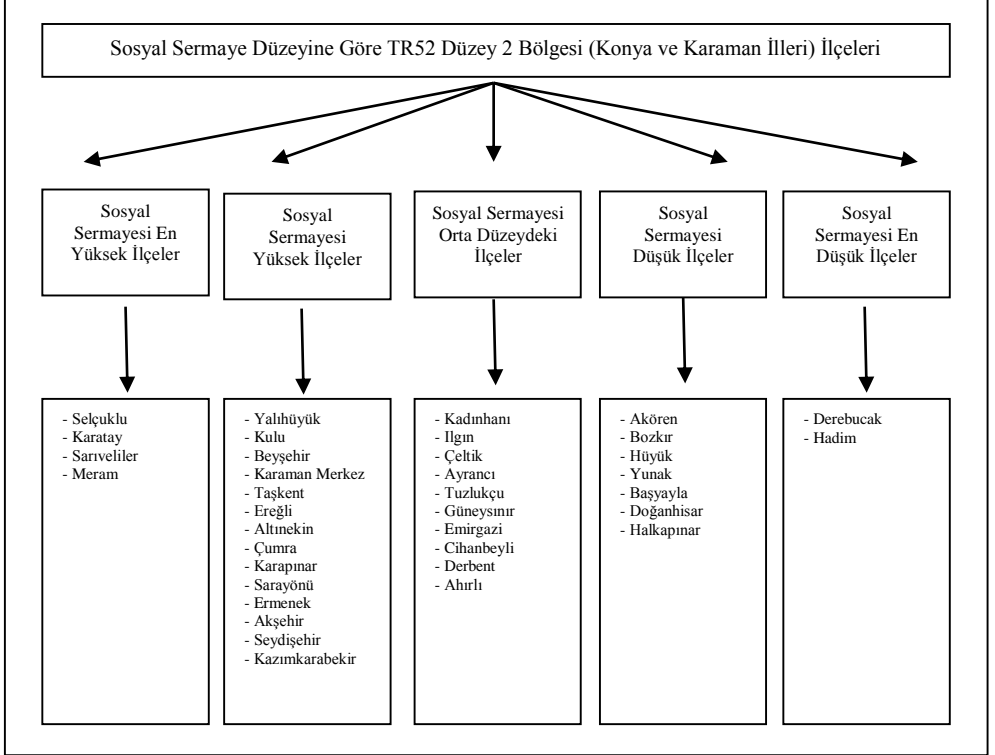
Sosyal Sermaye Düzeyine Göre TR52 Düzey 2 Bölgesi (Konya ve Karaman İlleri) İlçeleri

Sosyal Sermayesi En Yüksek İlçeler

Sosyal Sermayesi Yüksek İlçeler

Sosyal Sermayesi Orta Düzeydeki İlçeler

Sosyal Sermayesi Düşük İlçeler

Sosyal Sermayesi En Düşük İlçeler

- Selçuklu
- Karatay
- Sarıveliler
- Meram

- Yalıhüyük
- Kulu
- Beyşehir
- Karaman Merkez
- Taşkent
- Ereğli
- Altınekin
- Çumra
- Karapınar
- Sarayönü
- Ermenek
- Akşehir
- Seydişehir
- Kazımkarabekir

- Kadınhanı
- Ilgın
- Çeltik
- Ayrancı
- Tuzlukçu
- Güneysınır
- Emirgazi
- Cihanbeyli
- Derbent
- Ahırlı

- Akören
- Bozkır
- Hüyük
- Yunak
- Başyayla
- Doğanhisar
- Halkapınar

- Derebucak
- Hadim